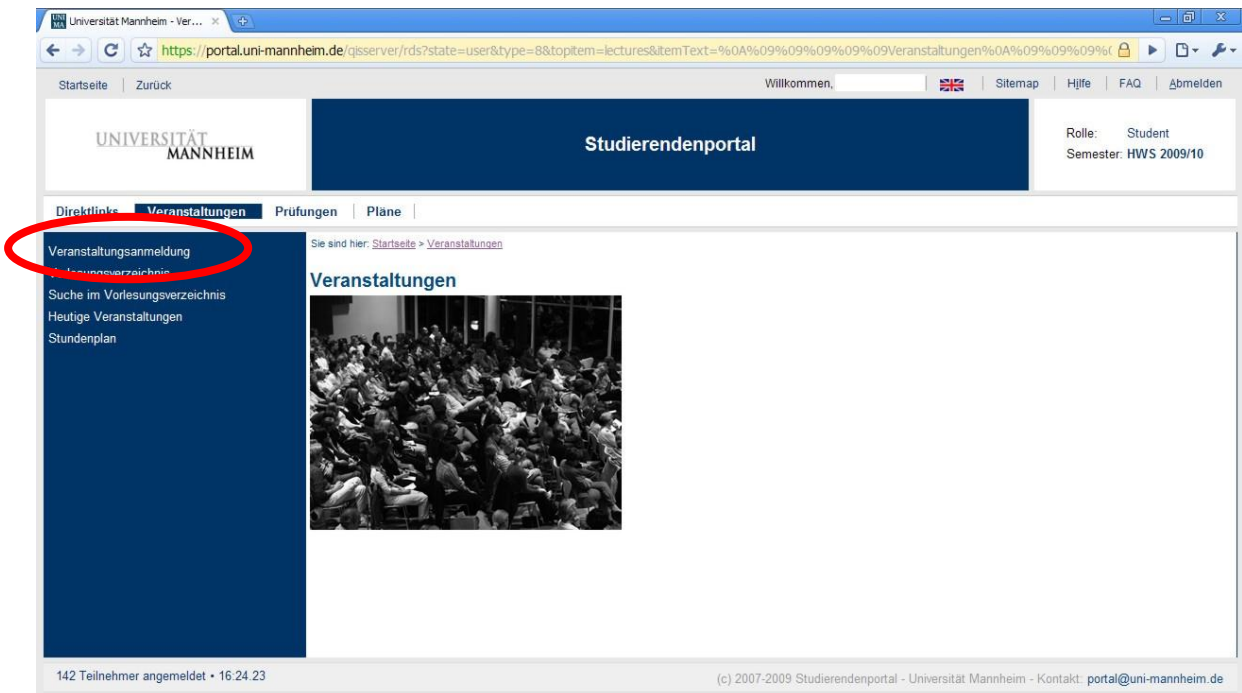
Universität Mannheim - Ver... ×

https://portal.uni-mannheim.de/qisserver/rds?state=user&type=8&topitem=lectures&itemText=%0A%09%09%09%09%09Veranstaltungen%0A%09%09%09%0

Startseite | Zurück

Willkommen, | Sitemap | Hilfe | FAQ | Abmelden

UNIVERSITÄT MANNHEIM

Studierendenportal

Rolle: Student
Semester: HWS 2009/10

Direktlinks | Veranstaltungen | Prüfungen | Pläne

Veranstaltungsanmeldung
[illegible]
Suche im Vorlesungsverzeichnis
Heutige Veranstaltungen
Stundenplan

Sie sind hier: Startseite > Veranstaltungen

Veranstaltungen

142 Teilnehmer angemeldet • 16:24:23

(c) 2007-2009 Studierendenportal - Universität Mannheim - Kontakt: portal@uni-mannheim.de